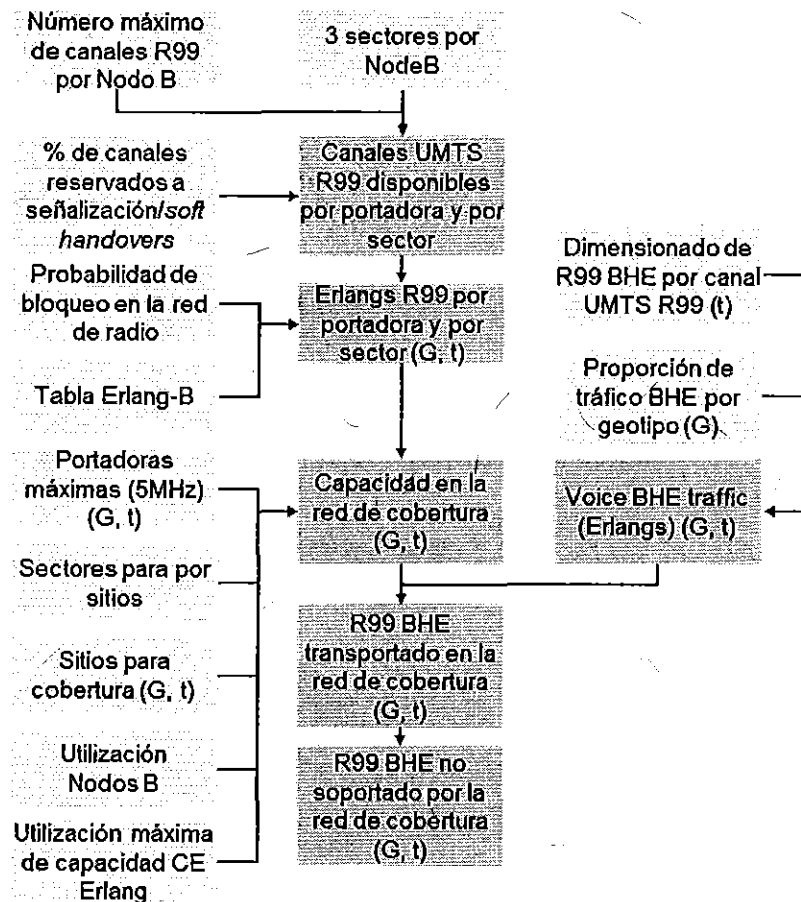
Número máximo de canales R99 por Nodo B

3 sectores por NodeB

% de canales reservados a señalización/soft handovers

Canales UMTS R99 disponibles por portadora y por sector

Dimensionado de R99 BHE por canal UMTS R99 (t)

Probabilidad de bloqueo en la red de radio

Erlangs R99 por portadora y por sector (G, t)

Tabla Erlang-B

Proporción de tráfico BHE por geotipo (G)

Portadoras máximas (5MHz) (G, t)

Capacidad en la red de cobertura (G, t)

Voice BHE traffic (Erlangs) (G, t)

Sectores para por sitios

R99 BHE transportado en la red de cobertura (G, t)

Sitios para cobertura (G, t)

Utilización Nodos B

R99 BHE no soportado por la red de cobertura (G, t)

Utilización máxima de capacidad CE Erlang